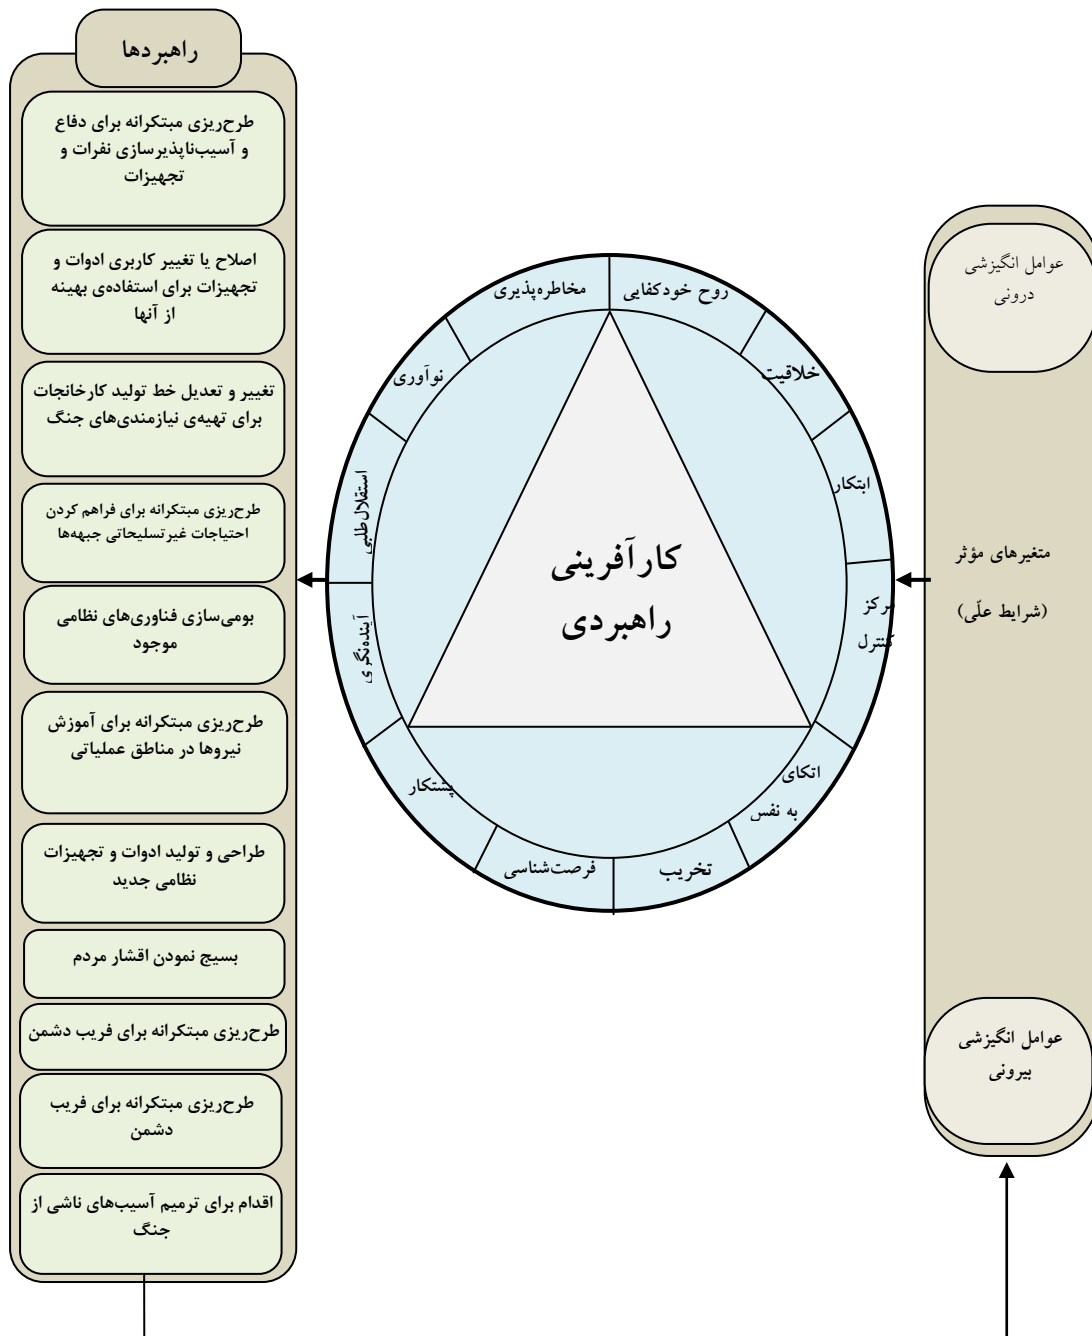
عوامل انگیزشی درونی

متغیرهای مؤثر

(شرایط علّی)

عوامل انگیزشی بیرونی

روح خودکفایی

مخاطره‌پذیری

نوآوری

خلاقیت

ابتکار

استقلال طلبی

آینده‌نگری

مرکز کنترل

اتکای به نفس

تخریب

فرصت‌شناسی

پشتکار

کارآفرینی راهبردی

راهبردها

طرح‌ریزی مبتکرانه برای دفاع و آسیب‌ناپذیرسازی نفرات و تجهیزات

اصلاح یا تغییر کاربری ادوات و تجهیزات برای استفاده‌ی بهینه از آنها

تغییر و تعدیل خط تولید کارخانجات برای تهیه‌ی نیازمندی‌های جنگ

طرح‌ریزی مبتکرانه برای فراهم کردن احتیاجات غیرتسلیحاتی جبهه‌ها

بومی‌سازی فناوری‌های نظامی موجود

طرح‌ریزی مبتکرانه برای آموزش نیروها در مناطق عملیاتی

طراحی و تولید ادوات و تجهیزات نظامی جدید

بسیج نمودن اقشار مردم

طرح‌ریزی مبتکرانه برای فریب دشمن

طرح‌ریزی مبتکرانه برای فریب دشمن

اقدام برای ترمیم آسیب‌های ناشی از جنگ